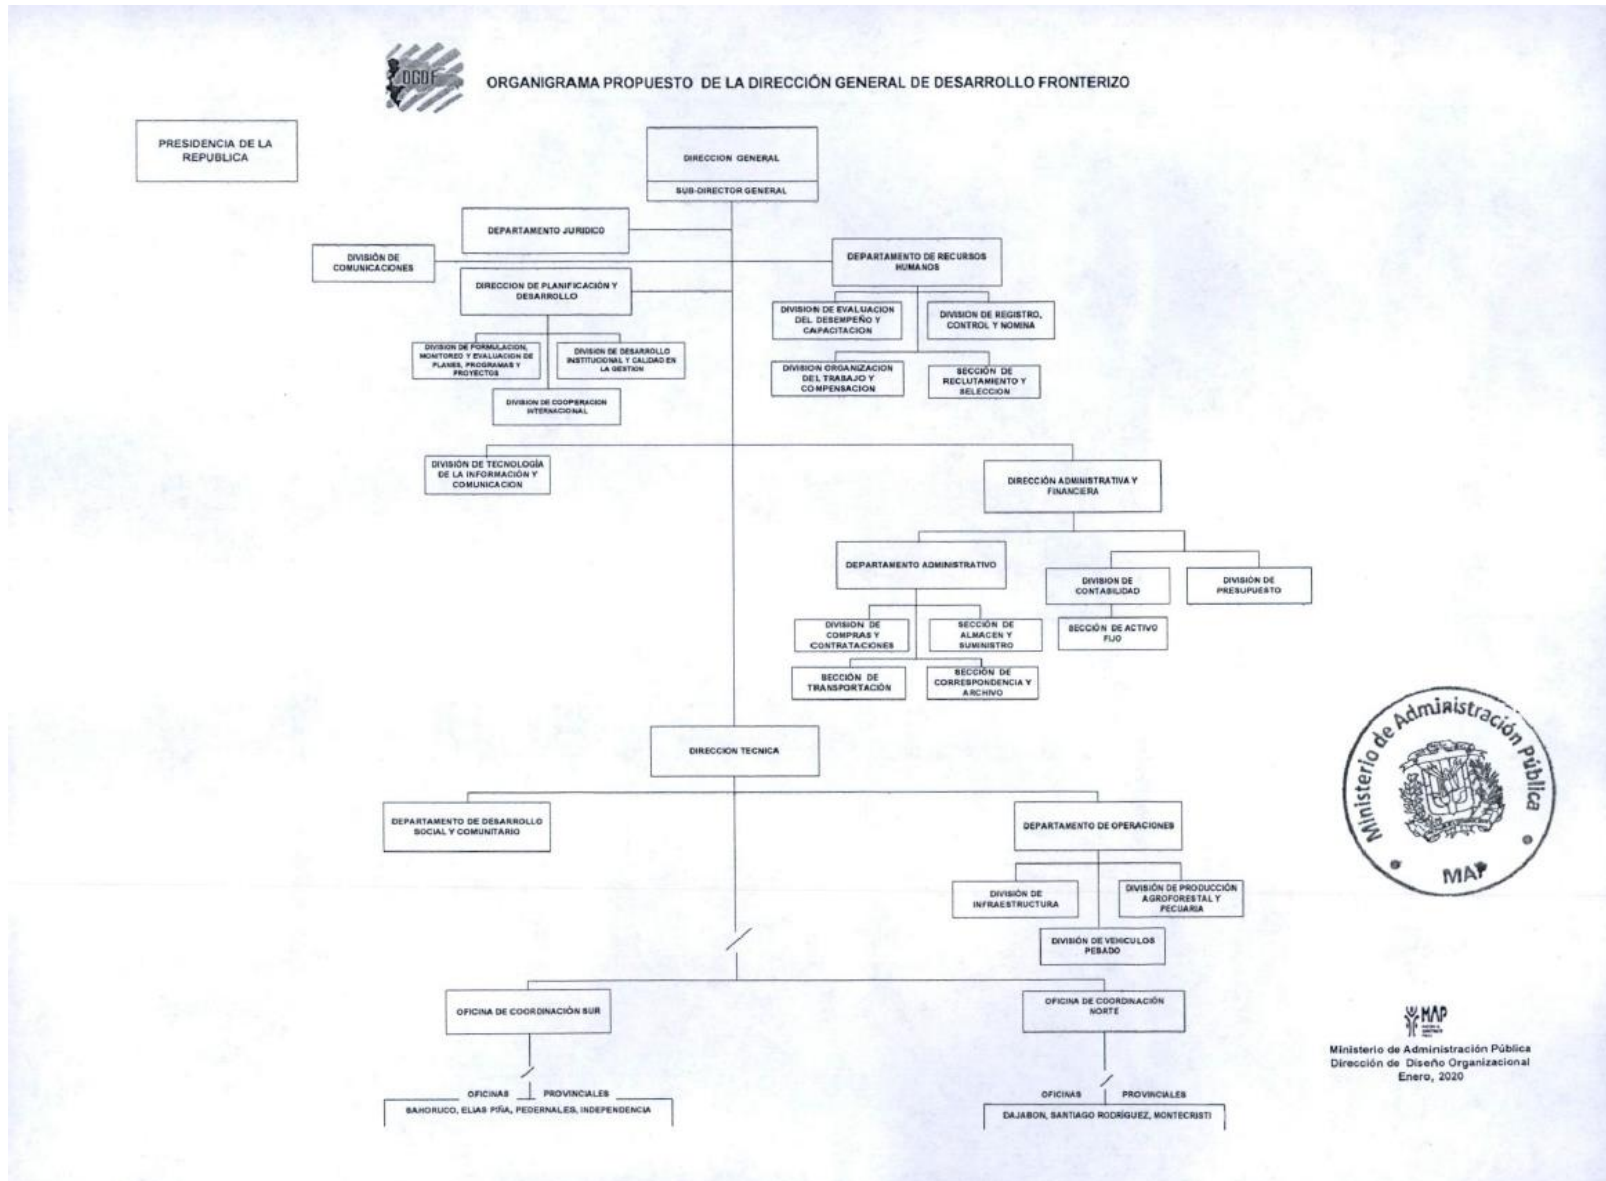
DGDF

ORGANIGRAMA PROPUESTO DE LA DIRECCIÓN GENERAL DE DESARROLLO FRONTERIZO

PRESIDENCIA DE LA REPUBLICA

DIRECCION GENERAL

SUB-DIRECTOR GENERAL

DEPARTAMENTO JURIDICO

DIVISIÓN DE COMUNICACIONES

DEPARTAMENTO DE RECURSOS HUMANOS

DIRECCION DE PLANIFICACIÓN Y DESARROLLO

DIVISION DE EVALUACION DEL DESEMPEÑO Y CAPACITACION

DIVISION DE REGISTRO, CONTROL Y NOMINA

DIVISION DE FORMULACION, MONITOREO Y EVALUACION DE PLANES, PROGRAMAS Y PROYECTOS

DIVISION DE DESARROLLO INSTITUCIONAL Y CALIDAD EN LA GESTION

DIVISION ORGANIZACION DEL TRABAJO Y COMPENSACION

SECCIÓN DE RECLUTAMIENTO Y SELECCION

DIVISION DE COOPERACION INTERNACIONAL

DIVISIÓN DE TECNOLOGÍA DE LA INFORMACIÓN Y COMUNICACION

DIRECCIÓN ADMINISTRATIVA Y FINANCIERA

DEPARTAMENTO ADMINISTRATIVO

DIVISION DE CONTABILIDAD

DIVISIÓN DE PRESUPUESTO

DIVISION DE COMPRAS Y CONTRATACIONES

SECCIÓN DE ALMACEN Y SUMINISTRO

SECCIÓN DE ACTIVO FIJO

SECCIÓN DE TRANSPORTACIÓN

SECCIÓN DE CORRESPONDENCIA Y ARCHIVO

DIRECCION TECNICA

DEPARTAMENTO DE DESARROLLO SOCIAL Y COMUNITARIO

DEPARTAMENTO DE OPERACIONES

DIVISIÓN DE INFRAESTRUCTURA

DIVISIÓN DE PRODUCCIÓN AGROFORESTAL Y PECUARIA

DIVISIÓN DE VEHICULOS PESADO

OFICINA DE COORDINACIÓN SUR

OFICINA DE COORDINACIÓN NORTE

OFICINAS PROVINCIALES

BAHORUCO, ELIAS PIÑA, PEDERNALES, INDEPENDENCIA

OFICINAS PROVINCIALES

DAJABON, SANTIAGO RODRÍGUEZ, MONTECRISTI

Ministerio de Administración Pública

MAP

MAP

Ministerio de Administración Pública
Dirección de Diseño Organizacional
Enero, 2020